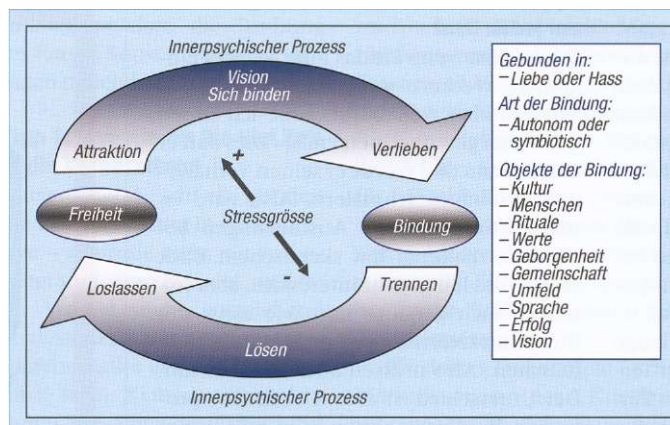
Innerpsychischer Prozess

Vision
Sich binden

Attraktion

Verlieben

+

Freiheit

Stressgrösse

Bindung

-

Loslassen

Trennen

Lösen

Innerpsychischer Prozess

Gebunden in:
– Liebe oder Hass

Art der Bindung:
– Autonom oder symbiotisch

Objekte der Bindung:
– Kultur
– Menschen
– Rituale
– Werte
– Geborgenheit
– Gemeinschaft
– Umfeld
– Sprache
– Erfolg
– Vision